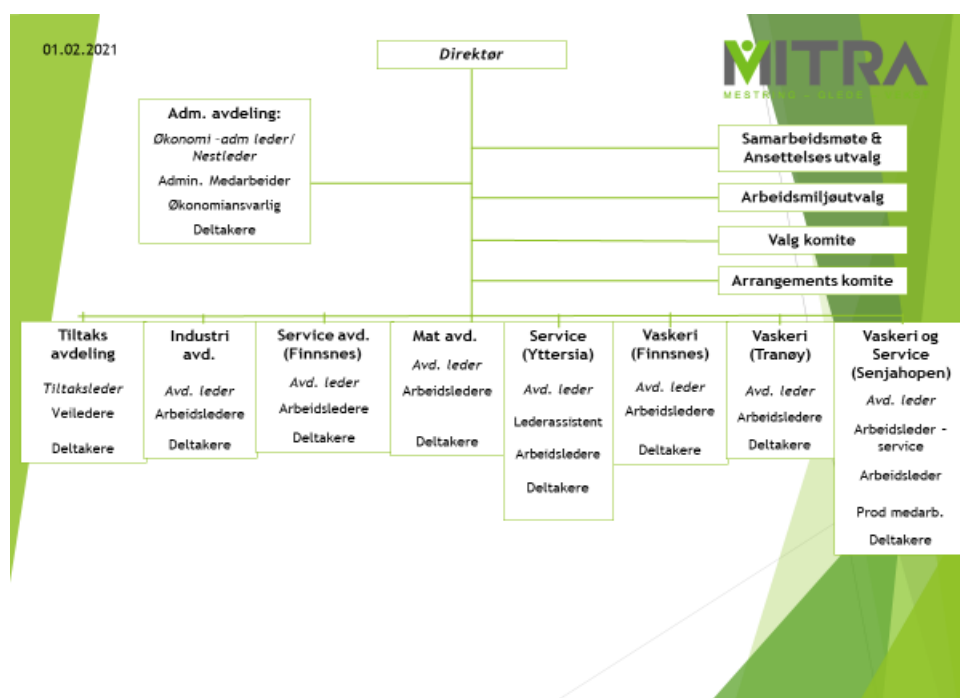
01.02.2021

Direktør

MITRA
MESTRING - OLSDE

Adm. avdeling:
Økonomi -adm leder/ Nestleder
Admin. Medarbeider
Økonomiansvarlig
Deltakere

Samarbeidsmøte & Ansettelses utvalg

Arbeidsmiljøutvalg

Valg komite

Arrangements komite

Tiltaks avdeling
Tiltaksleder
Veiledere
Deltakere

Industri avd.
Avd. leder
Arbeidsledere
Deltakere

Service avd. (Finnsnes)
Avd. leder
Arbeidsledere
Deltakere

Mat avd.
Avd. leder
Arbeidsledere
Deltakere

Service (Yttersia)
Avd. leder
Lederassistent
Arbeidsledere
Deltakere

Vaskeri (Finnsnes)
Avd. leder
Arbeidsledere
Deltakere

Vaskeri (Tranøy)
Avd. leder
Arbeidsledere
Deltakere

Vaskeri og Service (Senjahopen)
Avd. leder
Arbeidsleder - service
Arbeidsleder
Prod medarb.
Deltakere